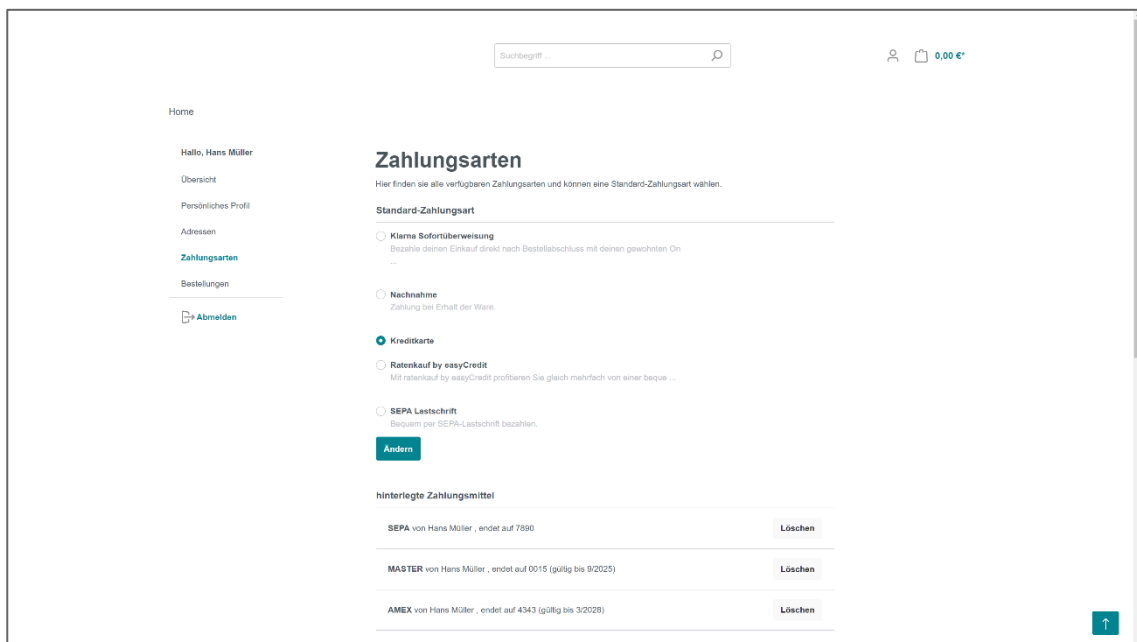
Suchbegriff ...

0,00 €*

Home

Hallo, Hans Müller

Übersicht

Persönliches Profil

Adressen

Zahlungsarten

Bestellungen

Abmelden

Zahlungsarten

Hier finden sie alle verfügbaren Zahlungsarten und können eine Standard-Zahlungsart wählen.

Standard-Zahlungsart

Klarna Sofortüberweisung
Bezahle deinen Einkauf direkt nach Bestellabschluss mit deinen gewohnten On ...

Nachnahme
Zahlung bei Erhalt der Ware.

Kreditkarte

Ratenkauf by easyCredit
Mit ratenkauf by easyCredit profitieren Sie gleich mehrfach von einer beque ...

SEPA Lastschrift
Bequem per SEPA-Lastschrift bezahlen.

Ändern

hinterlegte Zahlungsmittel

SEPA von Hans Müller , endet auf 7890 Löschen

MASTER von Hans Müller , endet auf 0015 (gültig bis 9/2025) Löschen

AMEX von Hans Müller , endet auf 4343 (gültig bis 3/2028) Löschen